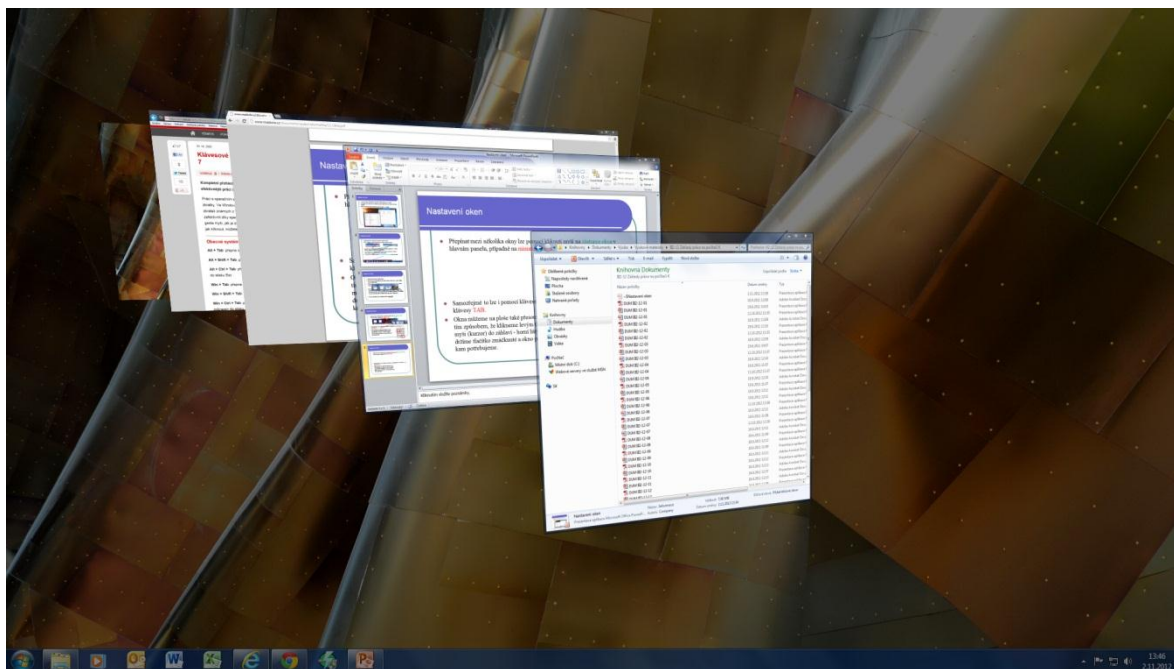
Klávesové

Obecné systém

Nastavení oken

Přepínat mezi několika okny lze pomocí klávesy

Současně i pomocí klávesy TAB.

Okna můžeme na ploše také přesunout tím způsobem, že klikneme levým tlačítkem myši (kurzor) do záhlaví

Krihovna Dokumenty

Oblíbené položky

Knihovny

Dokumenty

Hudba

Obrázky

Videa

Počítač

Síť

13:46